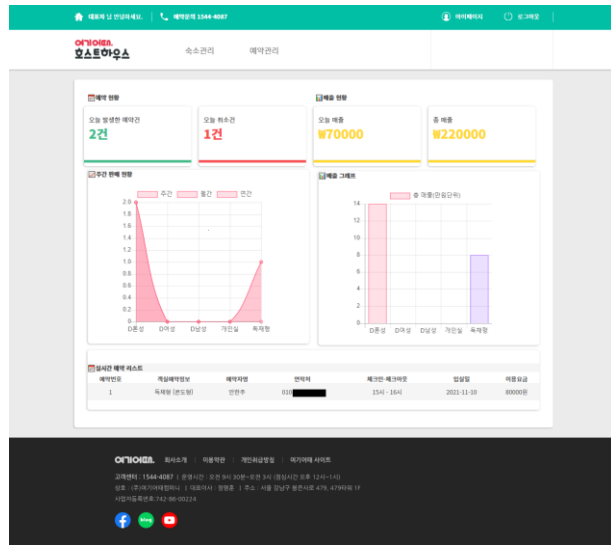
대표하 님 안녕하세요. | 예약문의 1544-4087

마이페이지 로그아웃

여기어때 호스트하우스

숙소관리 예약관리

예약 현황

오늘 발생한 예약건
2건

오늘 취소건
1건

매출 현황

오늘 매출
₩70000

총 매출
₩220000

주간 판매 현황

주간 월간 연간

2.0
1.8
1.6
1.4
1.2
1.0
0.8
0.6
0.4
0.2
0

D혼성 D여성 D남성 개인실 독채형

매출 그래프

총 매출(만원단위)

14
12
10
8
6
4
2
0

D혼성 D여성 D남성 개인실 독채형

실시간 예약 리스트

| 예약번호 | 객실예약정보 | 예약자명 | 연락처 | 체크인-체크아웃 | 입실일 | 이용요금 |
|---|---|---|---|---|---|---|
| 1 | 독채형 (본도형) | 안한주 | 010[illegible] | 15시 - 16시 | 2021-11-10 | 80000원 |

여기어때 회사소개 | 이용약관 | 개인정보처리방침 | 여기어때 사이트

고객센터 : 1544-4087 | 운영시간 : 오전 9시 30분~오전 3시 (점심시간 오후 12시~1시)
상호 : (주)여기어때컴퍼니 | 대표이사 : 정명훈 | 주소 : 서울 강남구 봉은사로 479, 479타워 11층
사업자등록번호:742-86-00224

blog